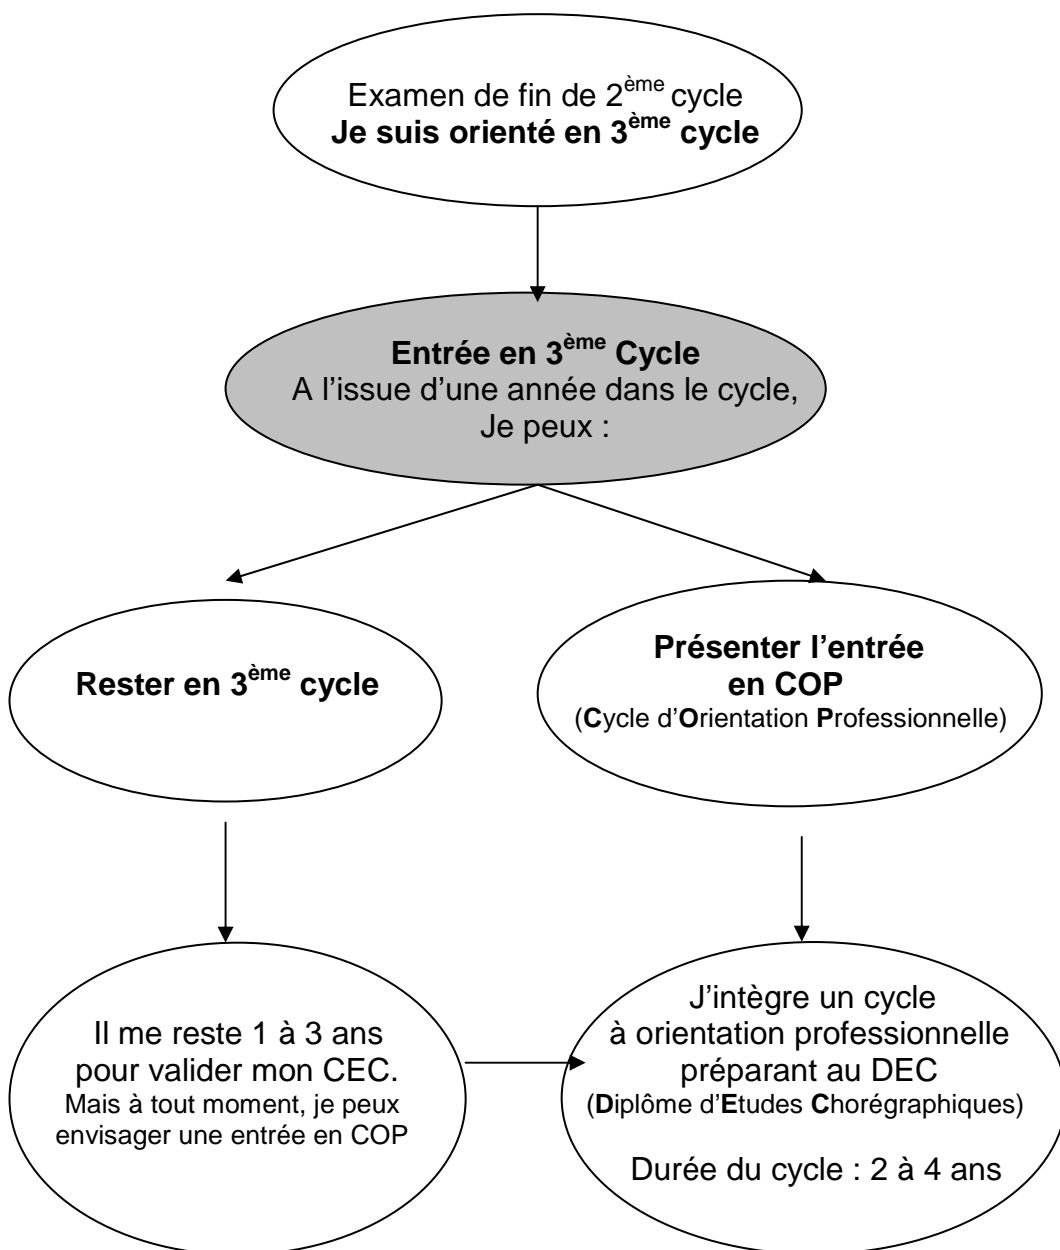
Examen de fin de 2<sup>ème</sup> cycle
**Je suis orienté en 3<sup>ème</sup> cycle**

**Entrée en 3<sup>ème</sup> Cycle**
A l'issue d'une année dans le cycle,
Je peux :

**Rester en 3<sup>ème</sup> cycle**

**Présenter l'entrée en COP**
(**C**ycle d'**O**rientation **P**rofessionnelle)

Il me reste 1 à 3 ans pour valider mon CEC.
Mais à tout moment, je peux envisager une entrée en COP

J'intègre un cycle à orientation professionnelle préparant au DEC
(**D**iplôme d'**E**tudes **C**horégraphiques)

Durée du cycle : 2 à 4 ans